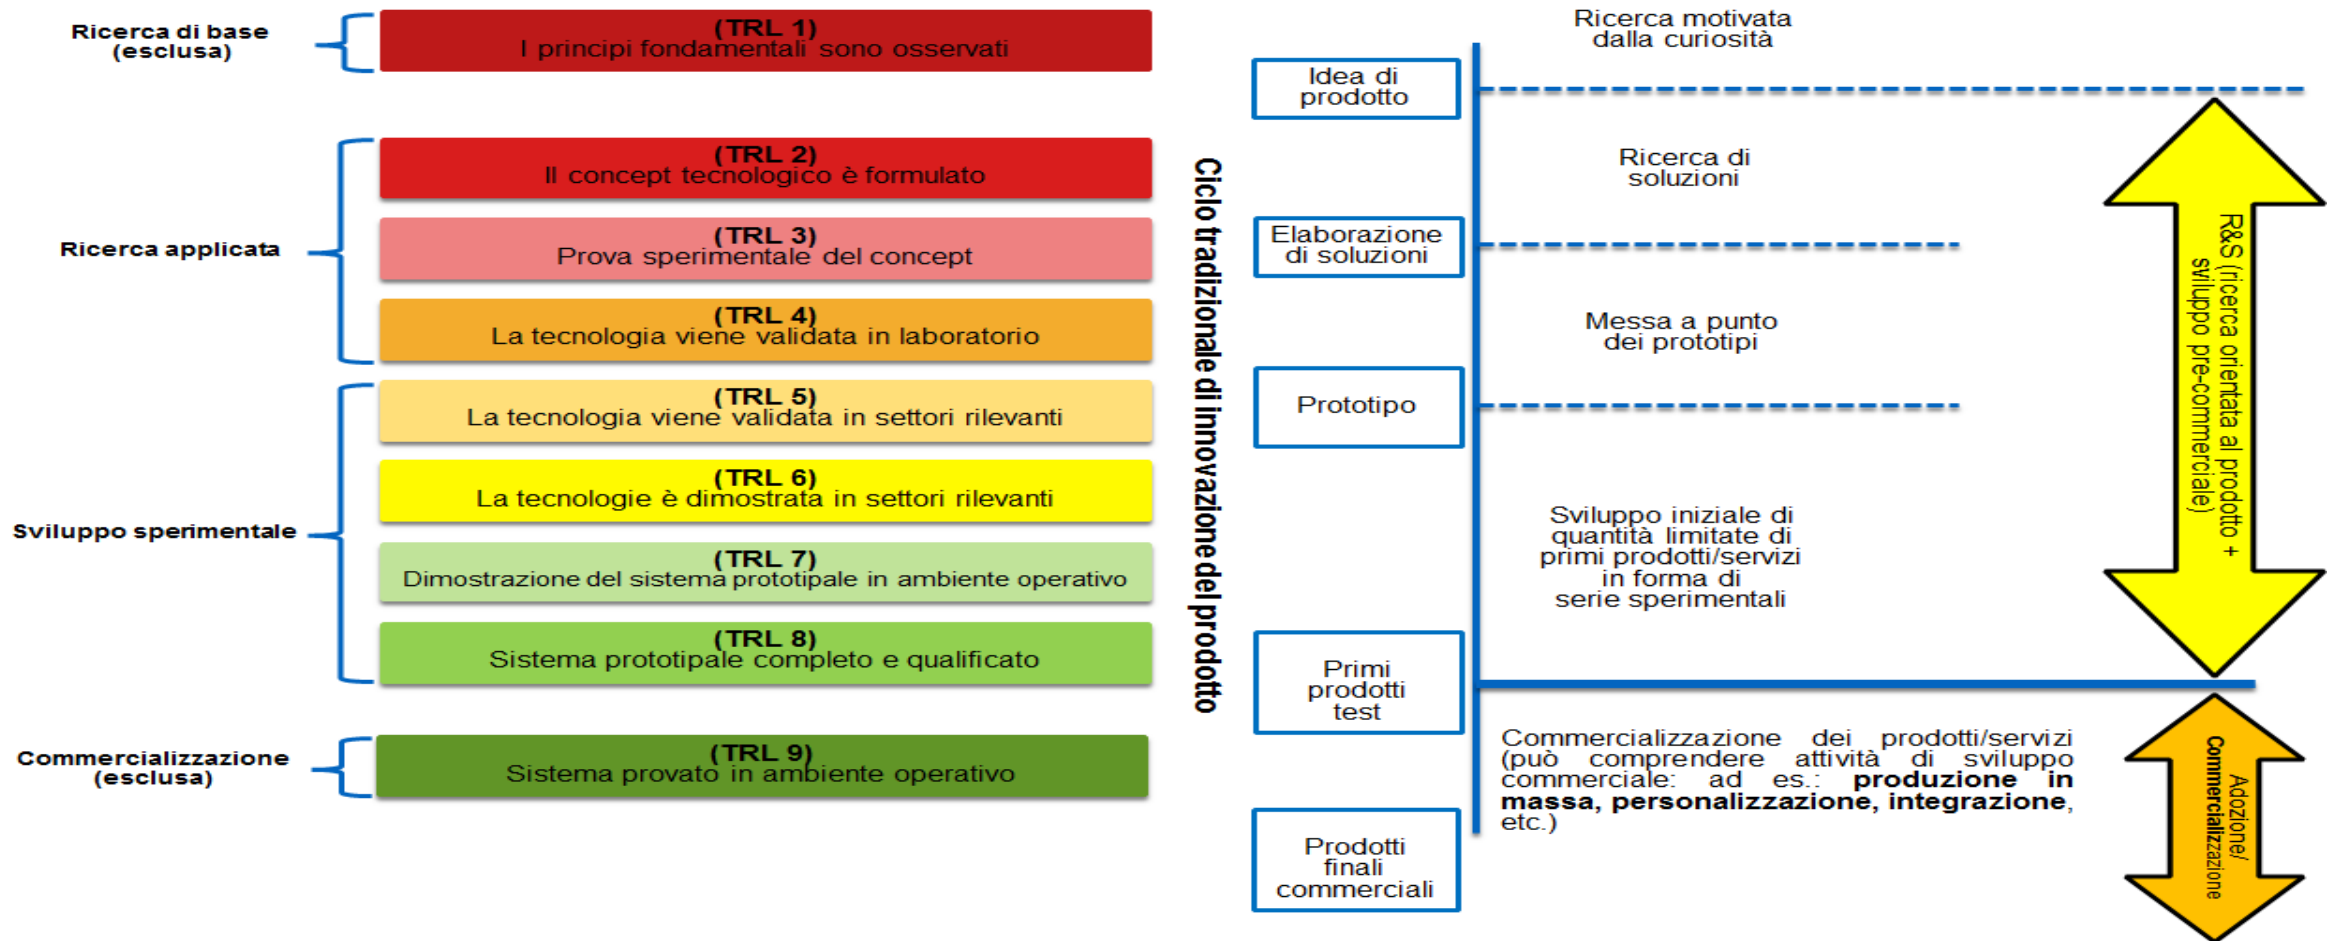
Ricerca di base (esclusa)

(TRL 1)
I principi fondamentali sono osservati

Ricerca applicata

(TRL 2)
Il concept tecnologico è formulato

(TRL 3)
Prova sperimentale del concept

(TRL 4)
La tecnologia viene validata in laboratorio

Sviluppo sperimentale

(TRL 5)
La tecnologia viene validata in settori rilevanti

(TRL 6)
La tecnologie è dimostrata in settori rilevanti

(TRL 7)
Dimostrazione del sistema prototipale in ambiente operativo

(TRL 8)
Sistema prototipale completo e qualificato

Commercializzazione (esclusa)

(TRL 9)
Sistema provato in ambiente operativo

Ciclo tradizionale di innovazione del prodotto

Idea di prodotto

Elaborazione di soluzioni

Prototipo

Primi prodotti test

Prodotti finali commerciali

Ricerca motivata dalla curiosità

Ricerca di soluzioni

Messa a punto dei prototipi

Sviluppo iniziale di quantità limitate di primi prodotti/servizi in forma di serie sperimentali

Commercializzazione dei prodotti/servizi (può comprendere attività di sviluppo commerciale: ad es.: **produzione in massa, personalizzazione, integrazione**, etc.)

R&S (ricerca orientata al prodotto + sviluppo pre-commerciale)

Adozione/ **Commercializzazione**